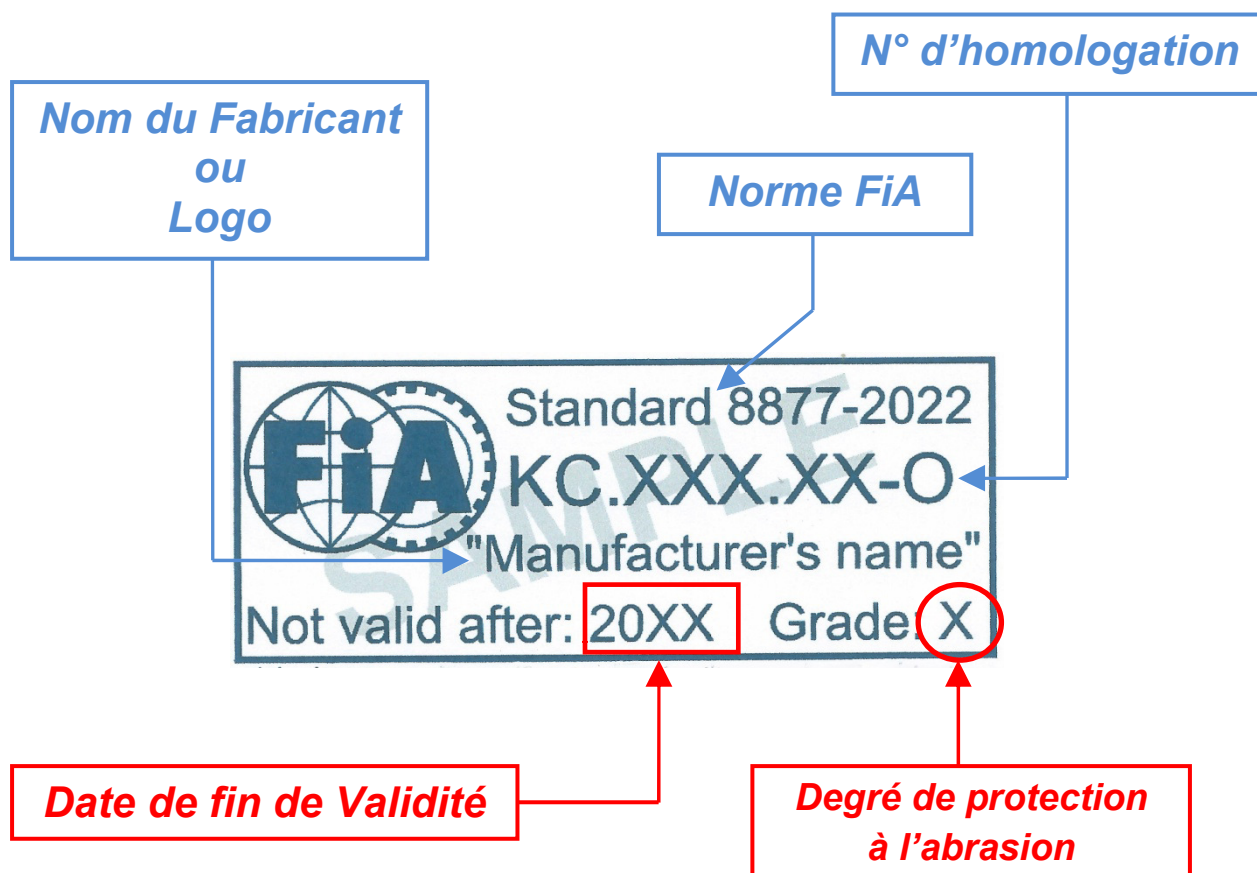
N° d’homologation

Nom du Fabricant
ou
Logo

Norme FiA

FiA

Standard 8877-2022
KC.XXX.XX-O
"Manufacturer's name"
Not valid after: 20XX Grade: X

SAMPLE

Date de fin de Validité

Degré de protection
à l’abrasion